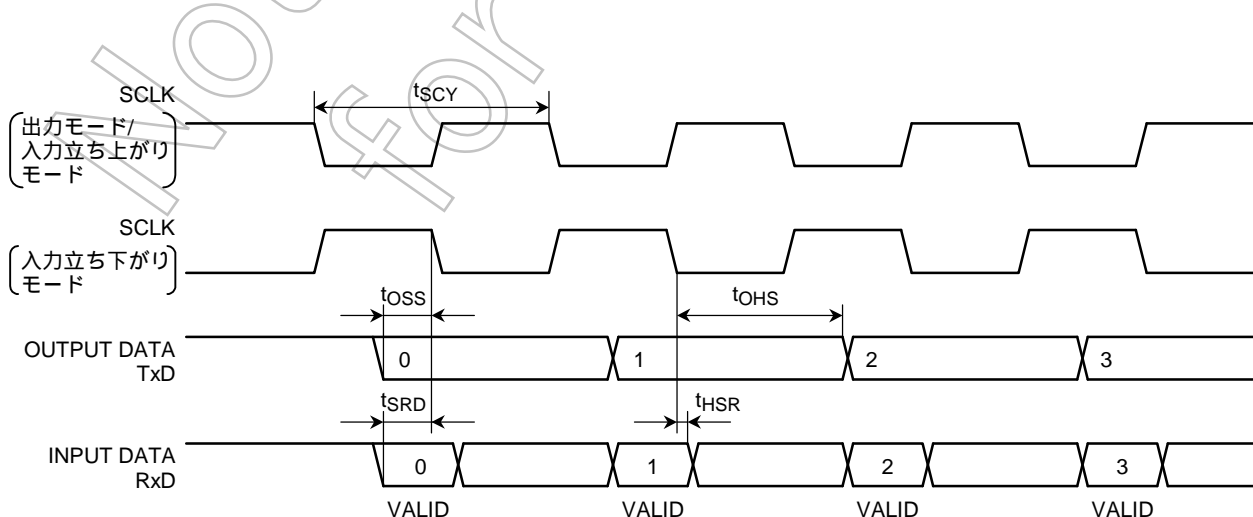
SCLK
出力モード/入力立ち上がりモード

$t_{SCY}$

SCLK
入力立ち下がりモード

$t_{OSS}$

$t_{OHS}$

OUTPUT DATA TxD

0

1

2

3

$t_{SRD}$

$t_{HSR}$

INPUT DATA RxD

0

1

2

3

VALID

VALID

VALID

VALID